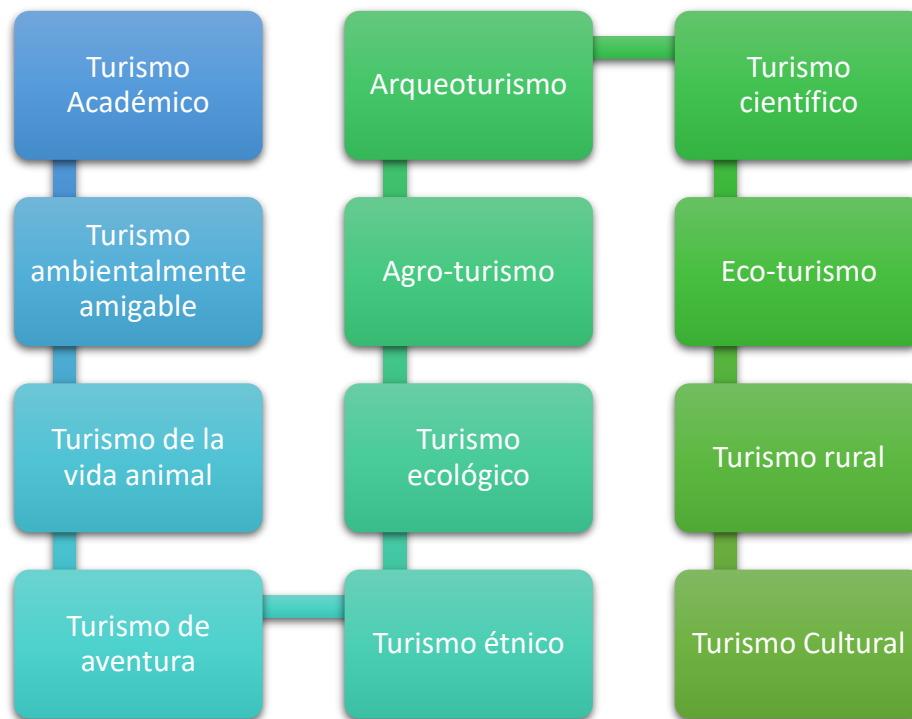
Turismo Académico

Turismo ambientalmente amigable

Turismo de la vida animal

Turismo de aventura

Turismo étnico

Turismo ecológico

Agro-turismo

Arqueoturismo

Turismo científico

Eco-turismo

Turismo rural

Turismo Cultural